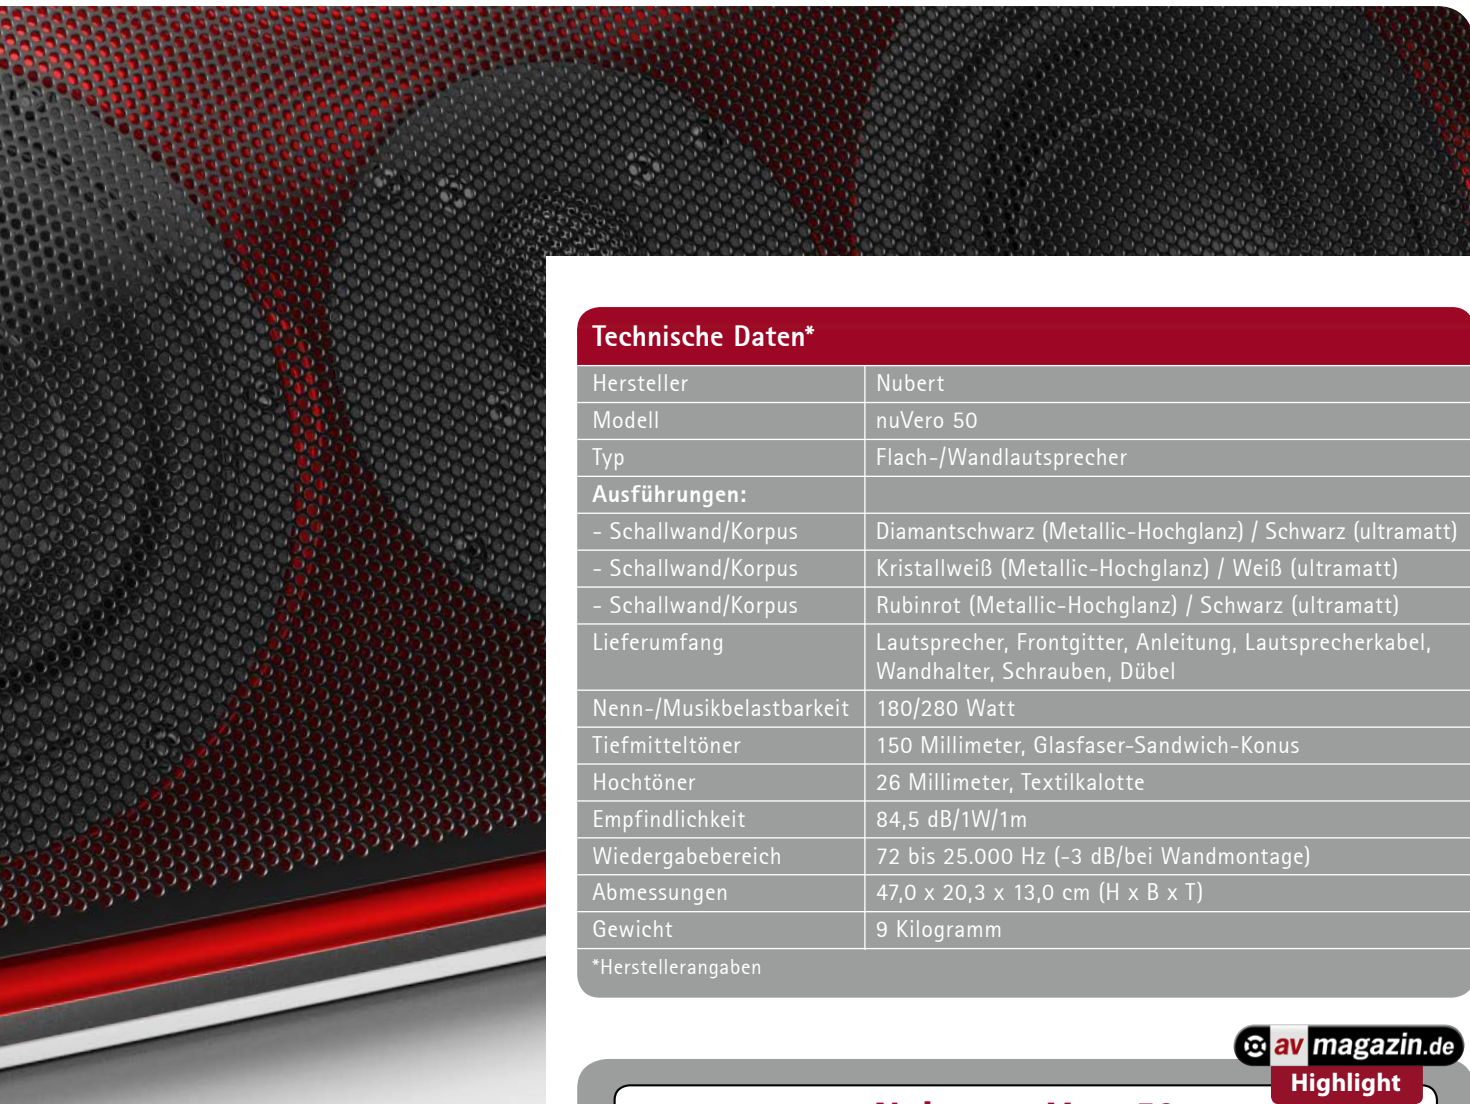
Technische Daten*

| Hersteller | Nubert |
|---|---|
| Modell | nuVero 50 |
| Typ | Flach-/Wandlautsprecher |
| **Ausführungen:** | |
| - Schallwand/Korpus | Diamantschwarz (Metallic-Hochglanz) / Schwarz (ultramatt) |
| - Schallwand/Korpus | Kristallweiß (Metallic-Hochglanz) / Weiß (ultramatt) |
| - Schallwand/Korpus | Rubinrot (Metallic-Hochglanz) / Schwarz (ultramatt) |
| Lieferumfang | Lautsprecher, Frontgitter, Anleitung, Lautsprecherkabel, Wandhalter, Schrauben, Dübel |
| Nenn-/Musikbelastbarkeit | 180/280 Watt |
| Tiefmitteltöner | 150 Millimeter, Glasfaser-Sandwich-Konus |
| Hochtöner | 26 Millimeter, Textilkalotte |
| Empfindlichkeit | 84,5 dB/1W/1m |
| Wiedergabebereich | 72 bis 25.000 Hz (-3 dB/bei Wandmontage) |
| Abmessungen | 47,0 x 20,3 x 13,0 cm (H x B x T) |
| Gewicht | 9 Kilogramm |

*Herstellerangaben

av magazin.de
Highlight